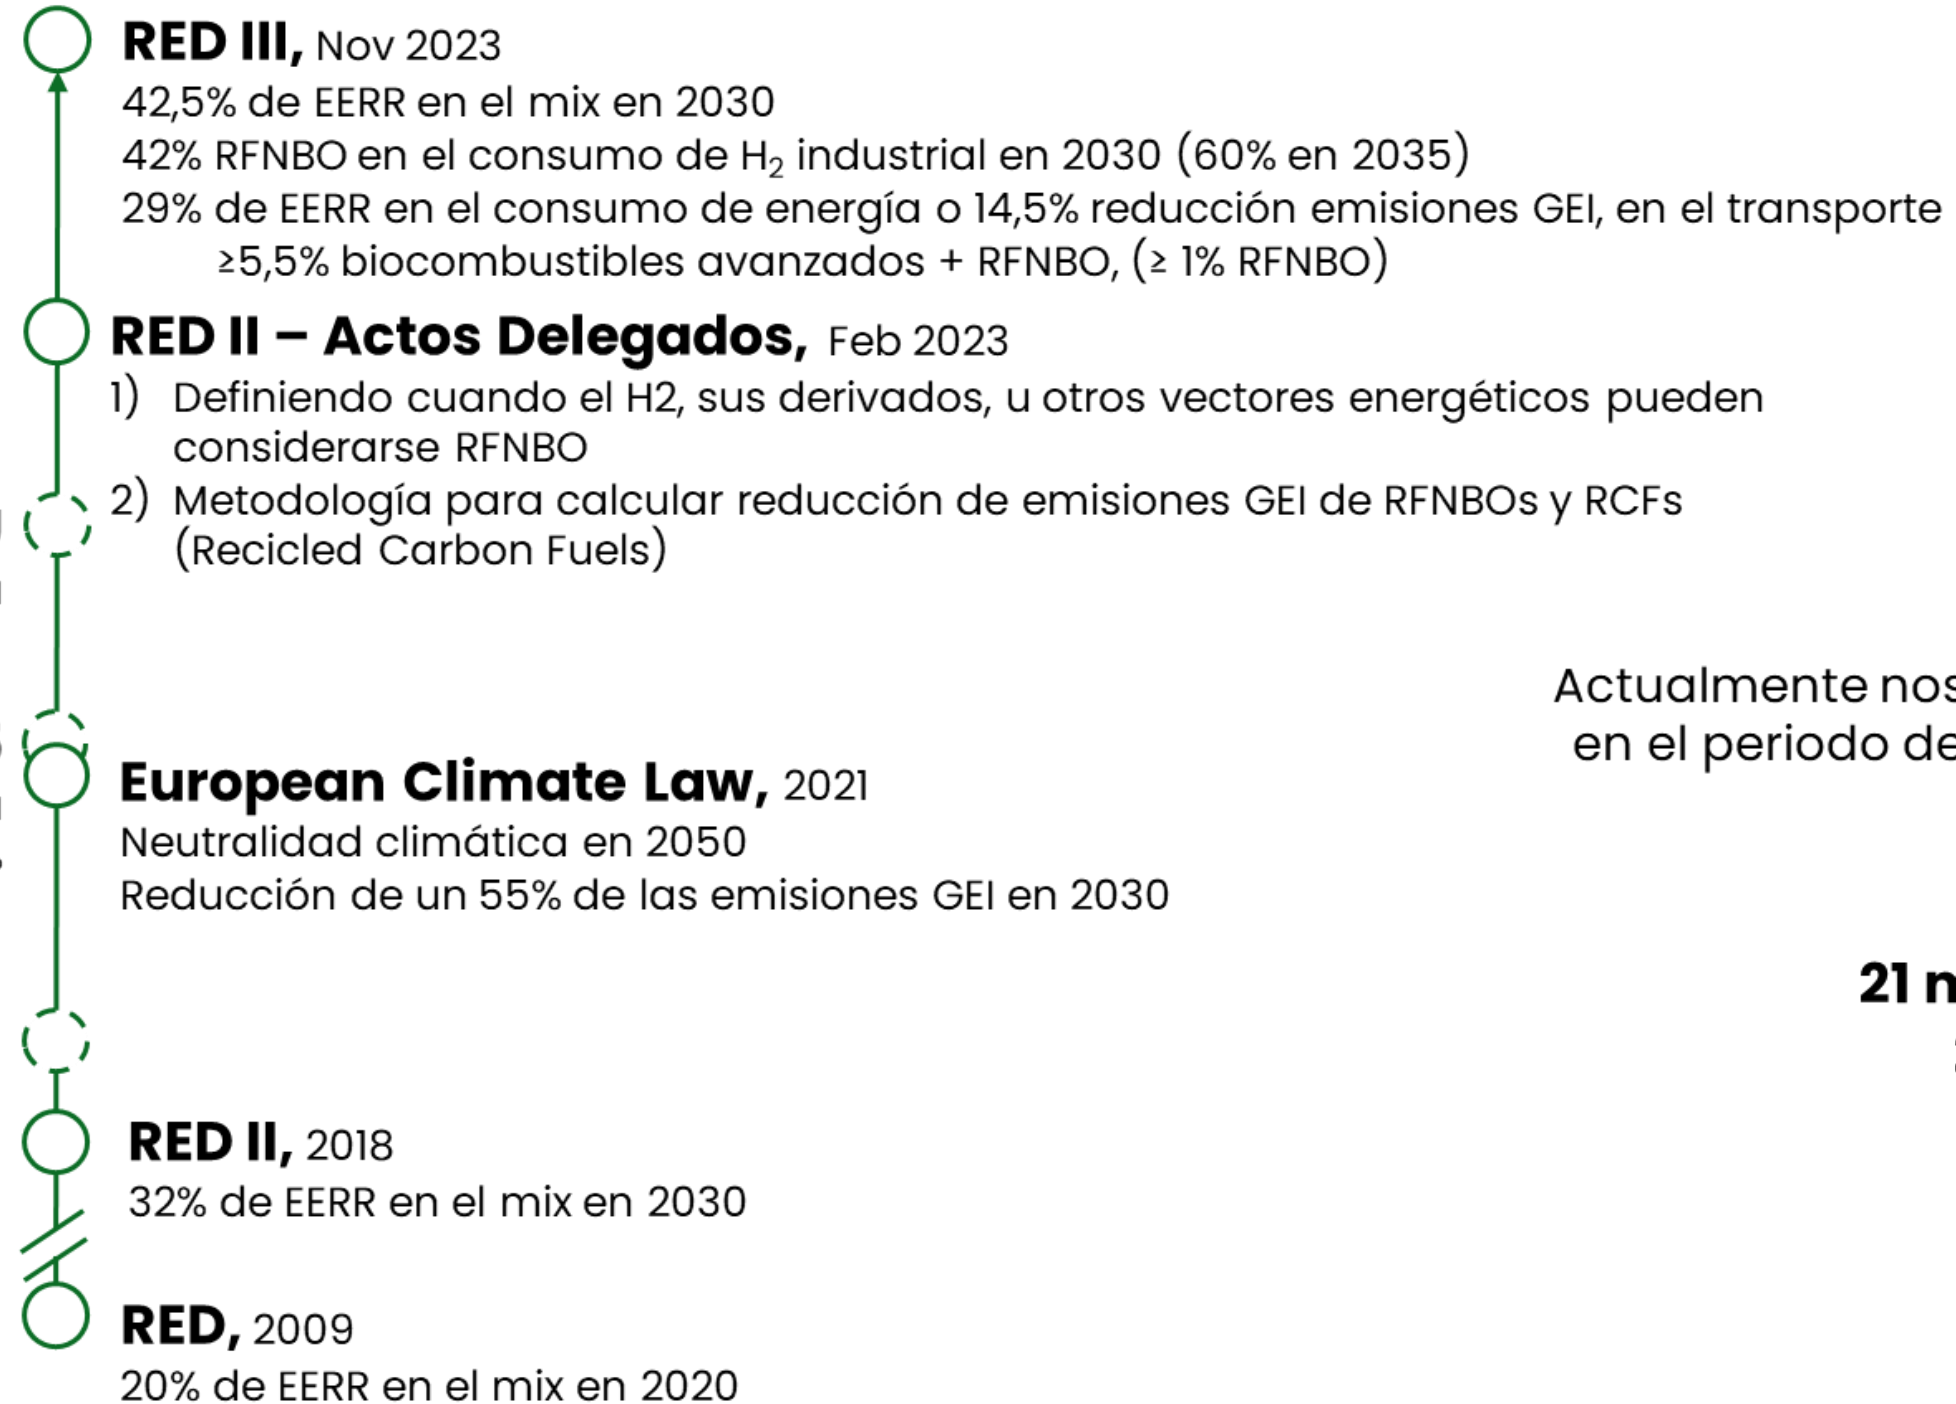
**RED III,** Nov 2023
42,5% de EERR en el mix en 2030
42% RFNBO en el consumo de $H_2$ industrial en 2030 (60% en 2035)
29% de EERR en el consumo de energía o 14,5% reducción emisiones GEI, en el transporte
≥5,5% biocombustibles avanzados + RFNBO, (≥ 1% RFNBO)

**RED II – Actos Delegados,** Feb 2023
1) Definiendo cuando el H2, sus derivados, u otros vectores energéticos pueden considerarse RFNBO
2) Metodología para calcular reducción de emisiones GEI de RFNBOs y RCFs (Recicled Carbon Fuels)

Actualmente nos
en el periodo de

**European Climate Law,** 2021
Neutralidad climática en 2050
Reducción de un 55% de las emisiones GEI en 2030

**21 n**

**RED II,** 2018
32% de EERR en el mix en 2030

**RED,** 2009
20% de EERR en el mix en 2020